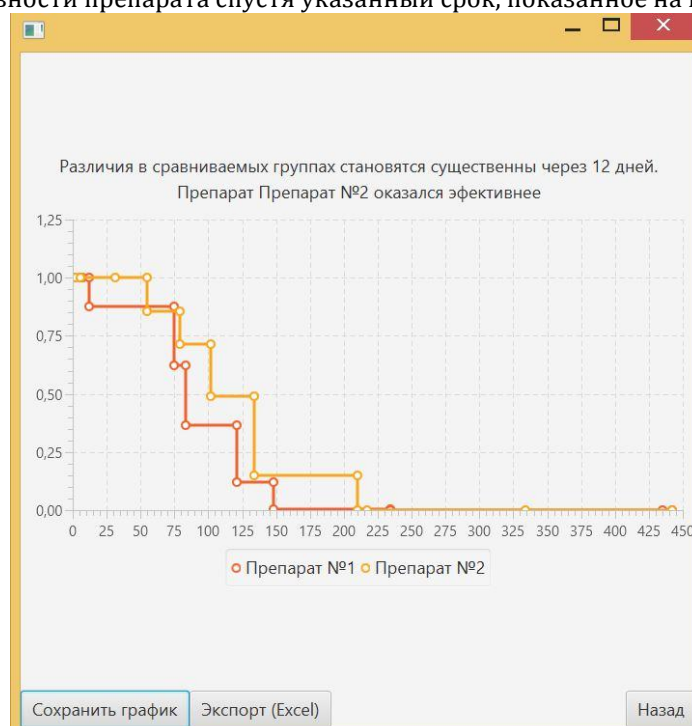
вности препарата спустя указанный срок, показанное на

Различия в сравниваемых группах становятся существенны через 12 дней.
Препарат Препарат №2 оказался эфективнее

1,25
1,00
0,75
0,50
0,25
0,00

0 25 50 75 100 125 150 175 200 225 250 275 300 325 350 375 400 425 450

Препарат №1 Препарат №2

Сохранить график Экспорт (Excel) Назад